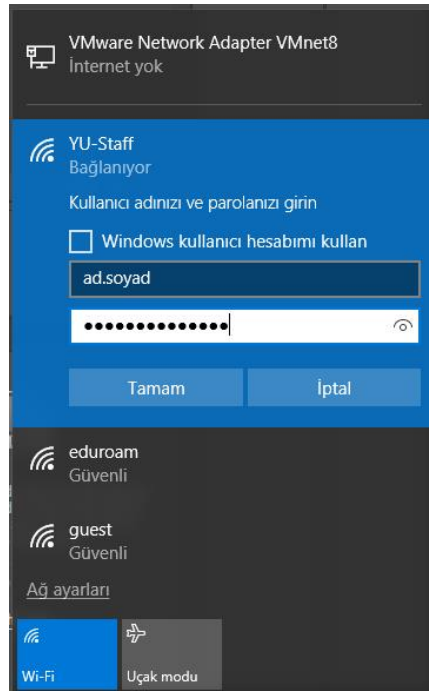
VMware Network Adapter VMnet8
İnternet yok

YU-Staff
Bağlanıyor

Kullanıcı adınızı ve parolanızı girin

Windows kullanıcı hesabımı kullan

ad.soyad

••••••••••••••

Tamam

İptal

eduroam
Güvenli

guest
Güvenli

Ağ ayarları

Wi-Fi

Uçak modu